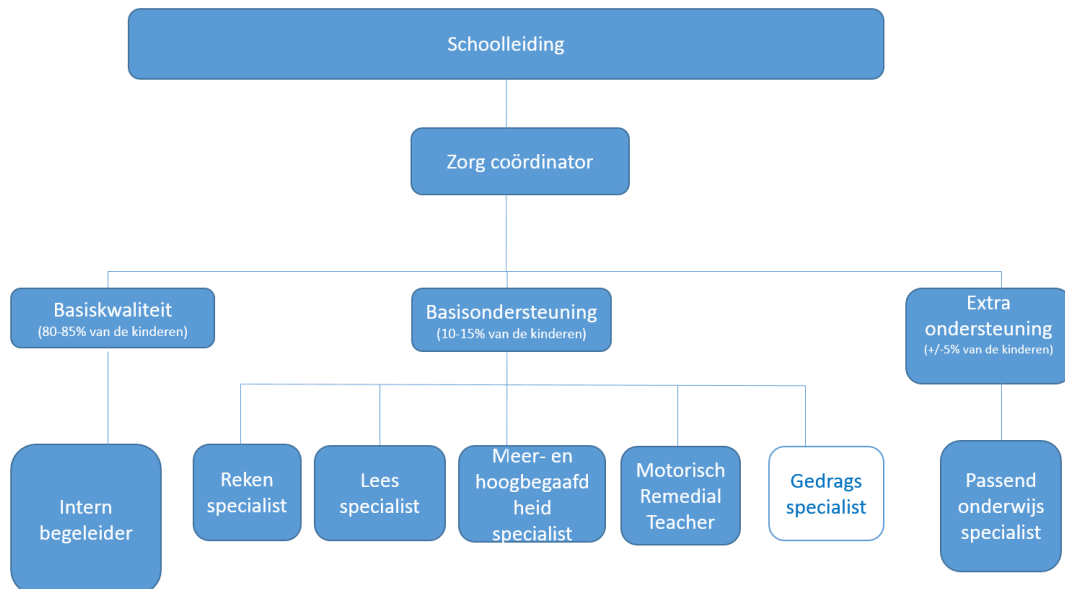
Schoolleiding

Zorg coördinator

Basiskwaliteit
(80-85% van de kinderen)

Basisondersteuning
(10-15% van de kinderen)

Extra ondersteuning
(+/-5% van de kinderen)

Intern begeleider

Reken specialist

Lees specialist

Meer- en hoogbegaafd heid specialist

Motorisch Remedial Teacher

Gedrags specialist

Passend onderwijs specialist